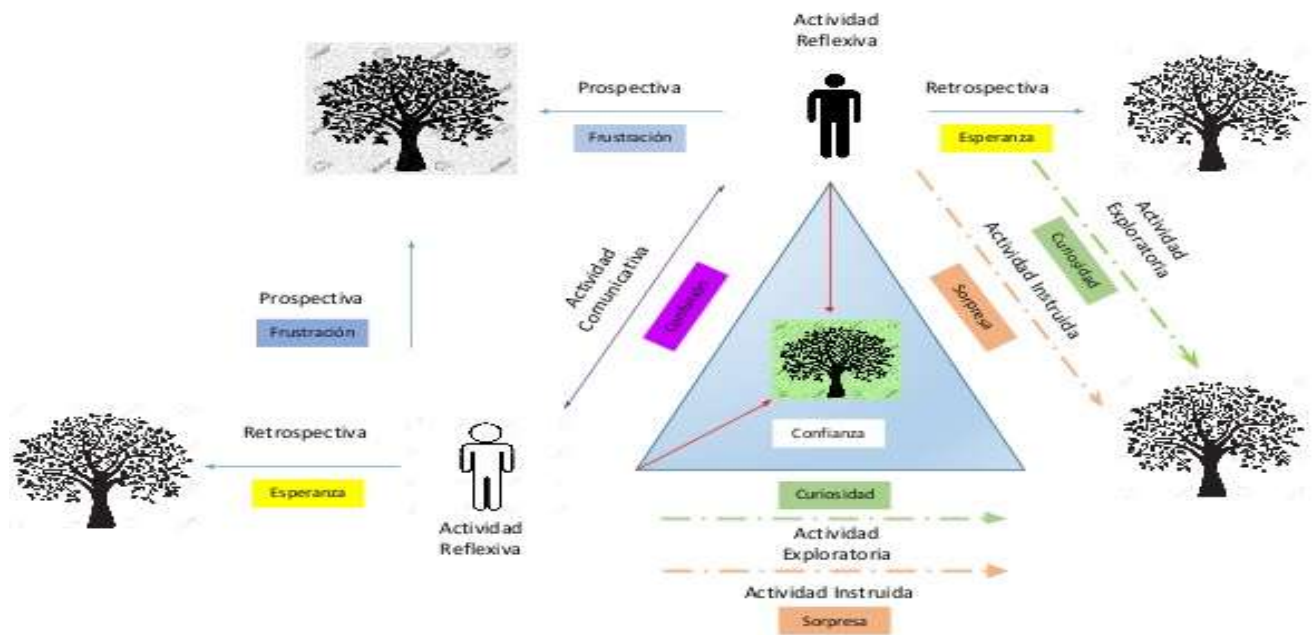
Actividad Reflexiva

Prospectiva

Frustración

Retrospectiva

Esperanza

Actividad Comunicativa

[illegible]

Actividad Instruida

Sorpresa

Curiosidad

Actividad Exploratoria

Prospectiva

Frustración

Confianza

Retrospectiva

Esperanza

Actividad Reflexiva

Curiosidad

Actividad Exploratoria

Actividad Instruida

Sorpresa